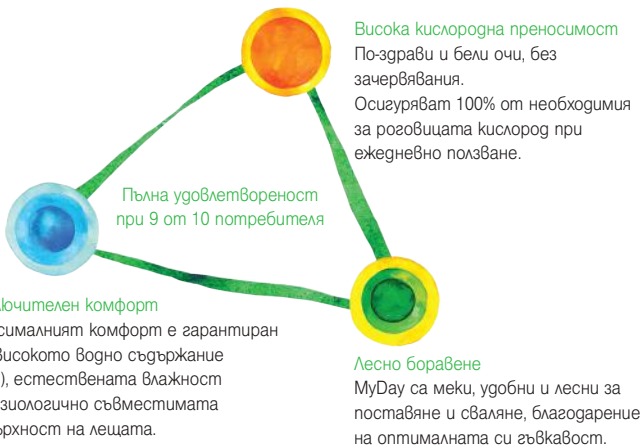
Висока кислородна преносимост
По-здрави и бели очи, без зачервявания.
Осигуряват 100% от необходимия за роговицата кислород при ежедневно ползване.

Пълна удовлетвореност при 9 от 10 потребителя

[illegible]ючителен комфорт
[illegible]ималният комфорт е гарантиран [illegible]високото водно съдържание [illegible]), естествената влажност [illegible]зиологично съвместимата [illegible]рхност на лещата.

Лесно боравене
MyDay са меки, удобни и лесни за поставяне и сваляне, благодарение на оптималната си гъвкавост.